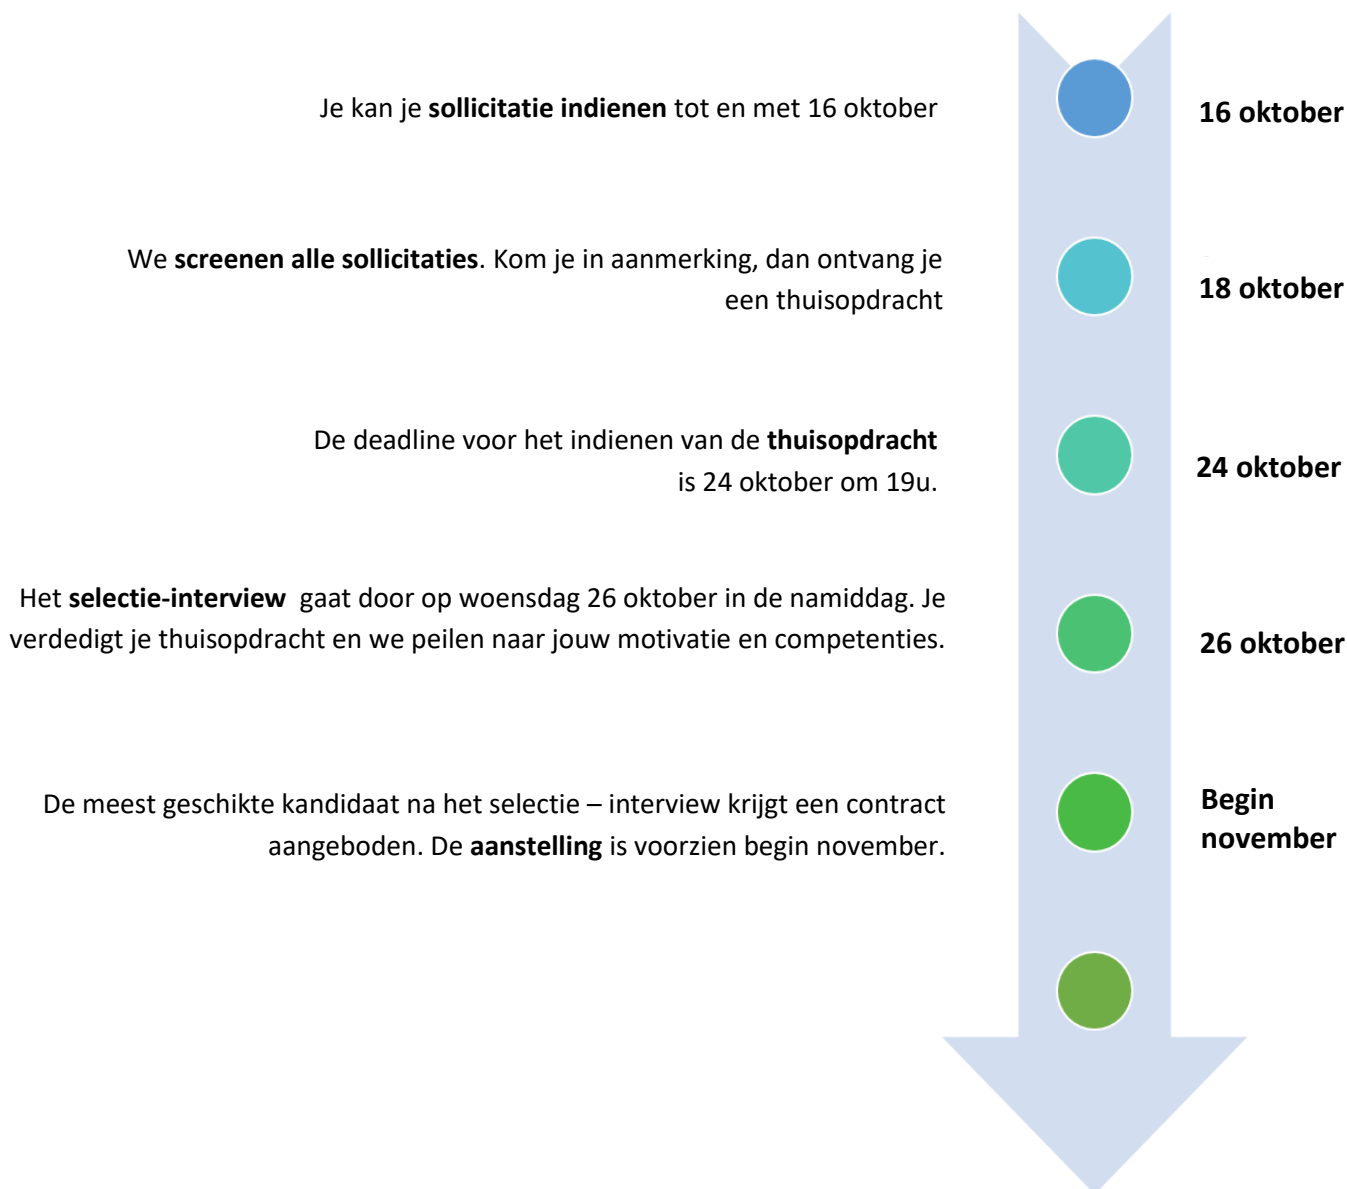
Je kan je sollicitatie indienen tot en met 16 oktober

16 oktober

We screenen alle sollicitaties. Kom je in aanmerking, dan ontvang je een thuisopdracht

18 oktober

De deadline voor het indienen van de thuisopdracht is 24 oktober om 19u.

24 oktober

Het selectie-interview gaat door op woensdag 26 oktober in de namiddag. Je verdedigt je thuisopdracht en we peilen naar jouw motivatie en competenties.

26 oktober

De meest geschikte kandidaat na het selectie – interview krijgt een contract aangeboden. De aanstelling is voorzien begin november.

Begin november